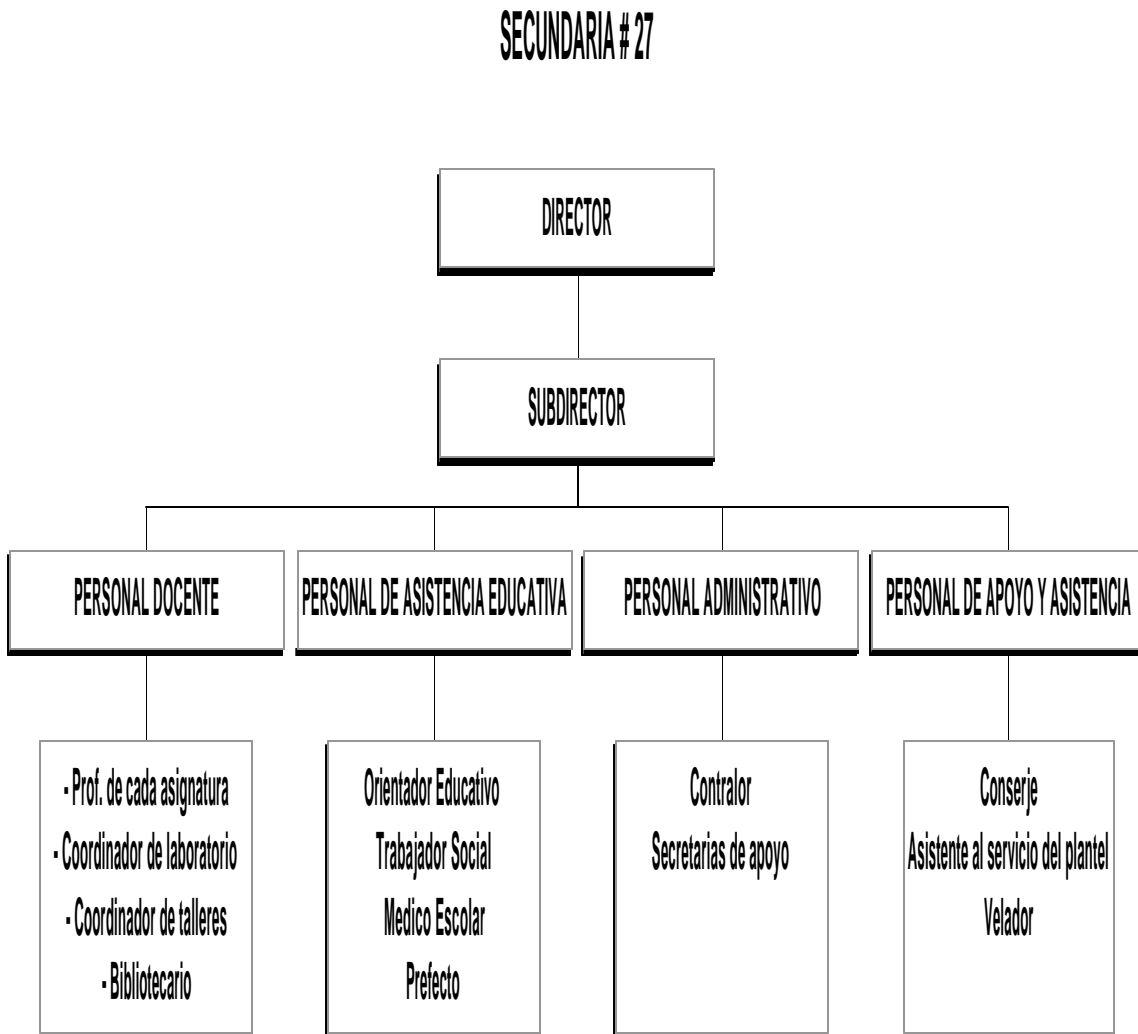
SECUNDARIA # 27

DIRECTOR

SUBDIRECTOR

PERSONAL DOCENTE

PERSONAL DE ASISTENCIA EDUCATIVA

PERSONAL ADMINISTRATIVO

PERSONAL DE APOYO Y ASISTENCIA

- Prof. de cada asignatura
- Coordinador de laboratorio
- Coordinador de talleres
- Bibliotecario

Orientador Educativo
Trabajador Social
Medico Escolar
Prefecto

Contralor
Secretarias de apoyo

Conserje
Asistente al servicio del plantel
Velador